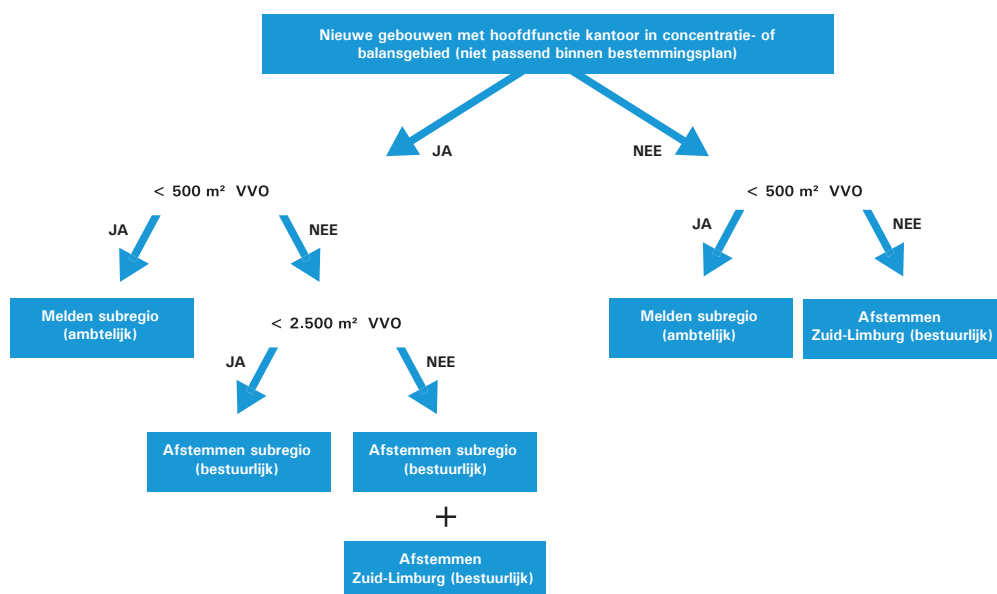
Nieuwe gebouwen met hoofdfunctie kantoor in concentratie- of balansgebied (niet passend binnen bestemmingsplan)

JA

NEE

< 500 m² VVO

JA

NEE

Melden subregio (ambtelijk)

< 2.500 m² VVO

JA

NEE

Afstemmen subregio (bestuurlijk)

Afstemmen subregio (bestuurlijk)

+

Afstemmen Zuid-Limburg (bestuurlijk)

< 500 m² VVO

JA

NEE

Melden subregio (ambtelijk)

Afstemmen Zuid-Limburg (bestuurlijk)